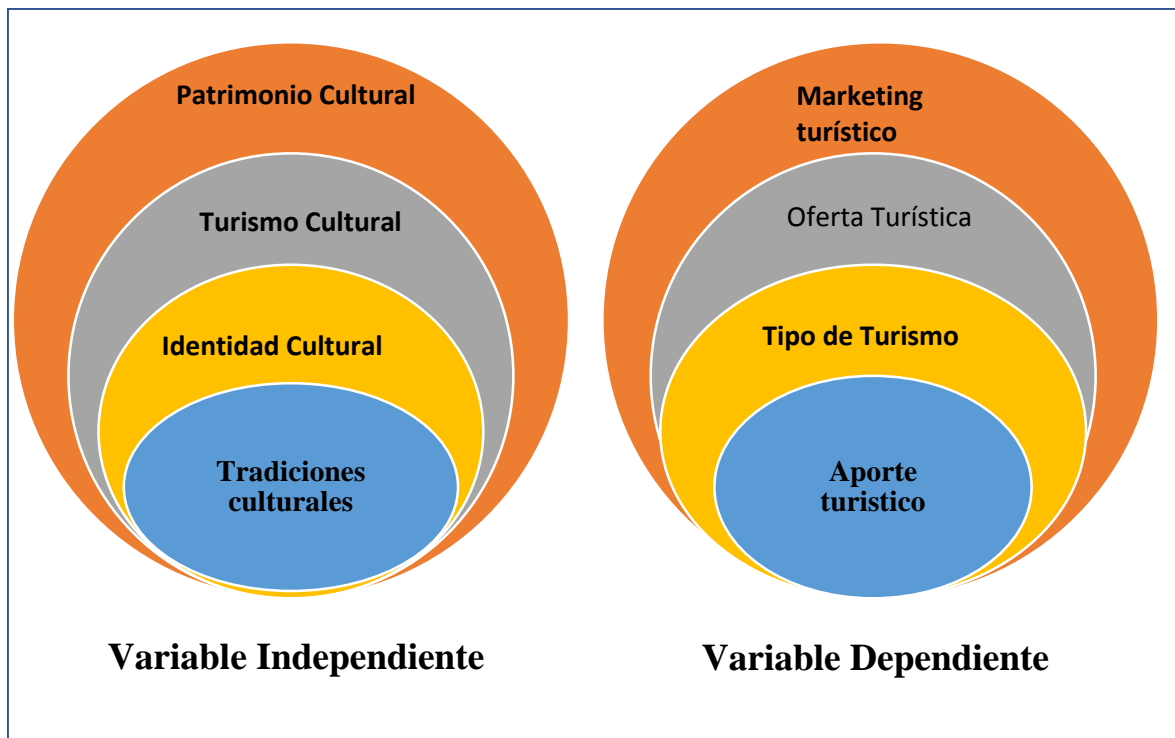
Patrimonio Cultural

Turismo Cultural

Identidad Cultural

Tradiciones culturales

Variable Independiente

Marketing turístico

Oferta Turística

Tipo de Turismo

Aporte turistico

Variable Dependiente